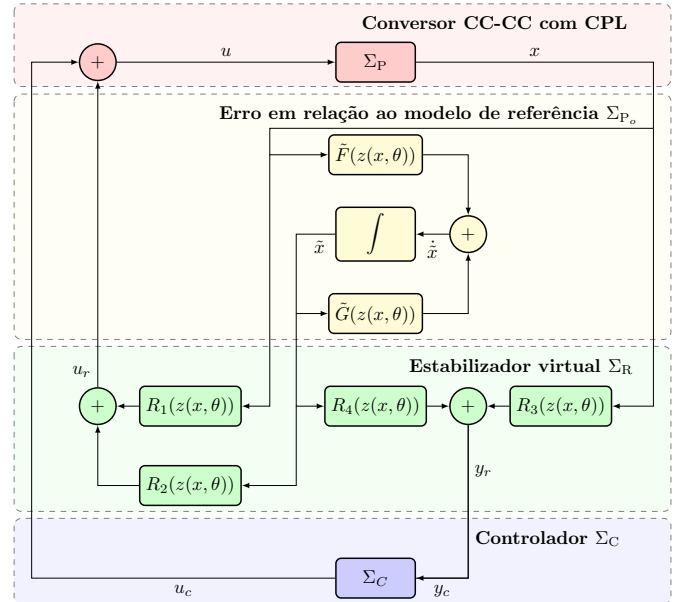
Conversor CC-CC com CPL

$+$

$u$

$\Sigma_{\mathrm{P}}$

$x$

Erro em relação ao modelo de referência $\Sigma_{\mathrm{P}_o}$

$\tilde{F}(z(x,\theta))$

$\tilde{x}$

$\int$

$\dot{\tilde{x}}$

$+$

$\tilde{G}(z(x,\theta))$

Estabilizador virtual $\Sigma_{\mathrm{R}}$

$u_r$

$+$

$R_1(z(x,\theta))$

$R_4(z(x,\theta))$

$+$

$R_3(z(x,\theta))$

$R_2(z(x,\theta))$

$y_r$

Controlador $\Sigma_{\mathrm{C}}$

$u_c$

$\Sigma_C$

$y_c$